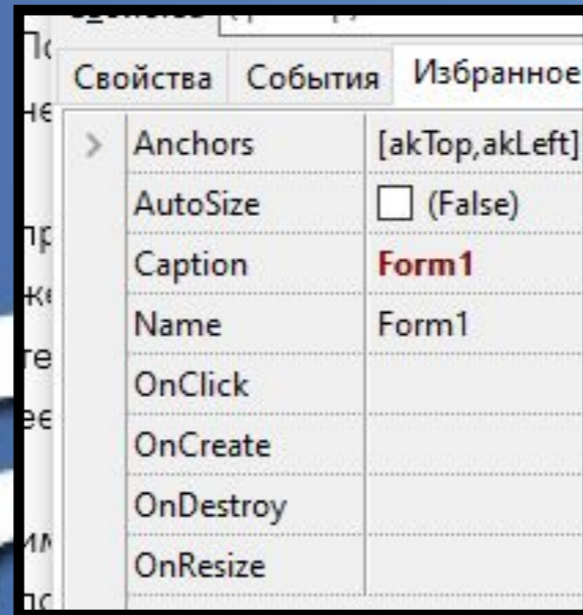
Свойства | События | Избранное

| | | |
|---|---|---|
| > | Anchors | [akTop,akLeft] |
| | AutoSize | (False) |
| | Caption | Form1 |
| | Name | Form1 |
| | OnClick | |
| | OnCreate | |
| | OnDestroy | |
| | OnResize | |